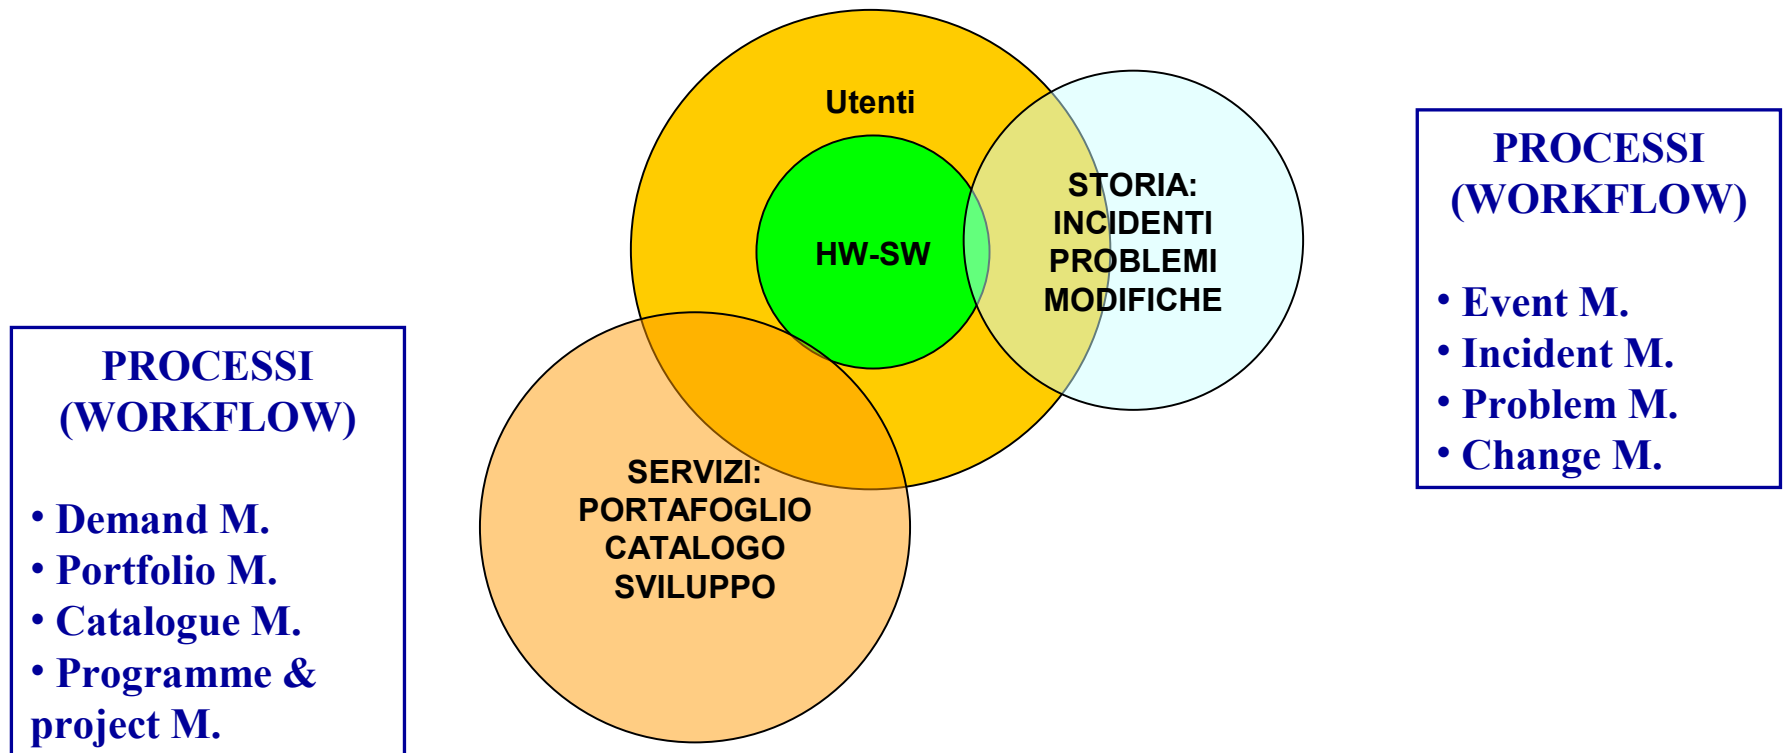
Utenti

HW-SW

STORIA:
INCIDENTI
PROBLEMI
MODIFICHE

SERVIZI:
PORTAFOGLIO
CATALOGO
SVILUPPO

PROCESSI
(WORKFLOW)

• Event M.
• Incident M.
• Problem M.
• Change M.

PROCESSI
(WORKFLOW)

• Demand M.
• Portfolio M.
• Catalogue M.
• Programme & project M.